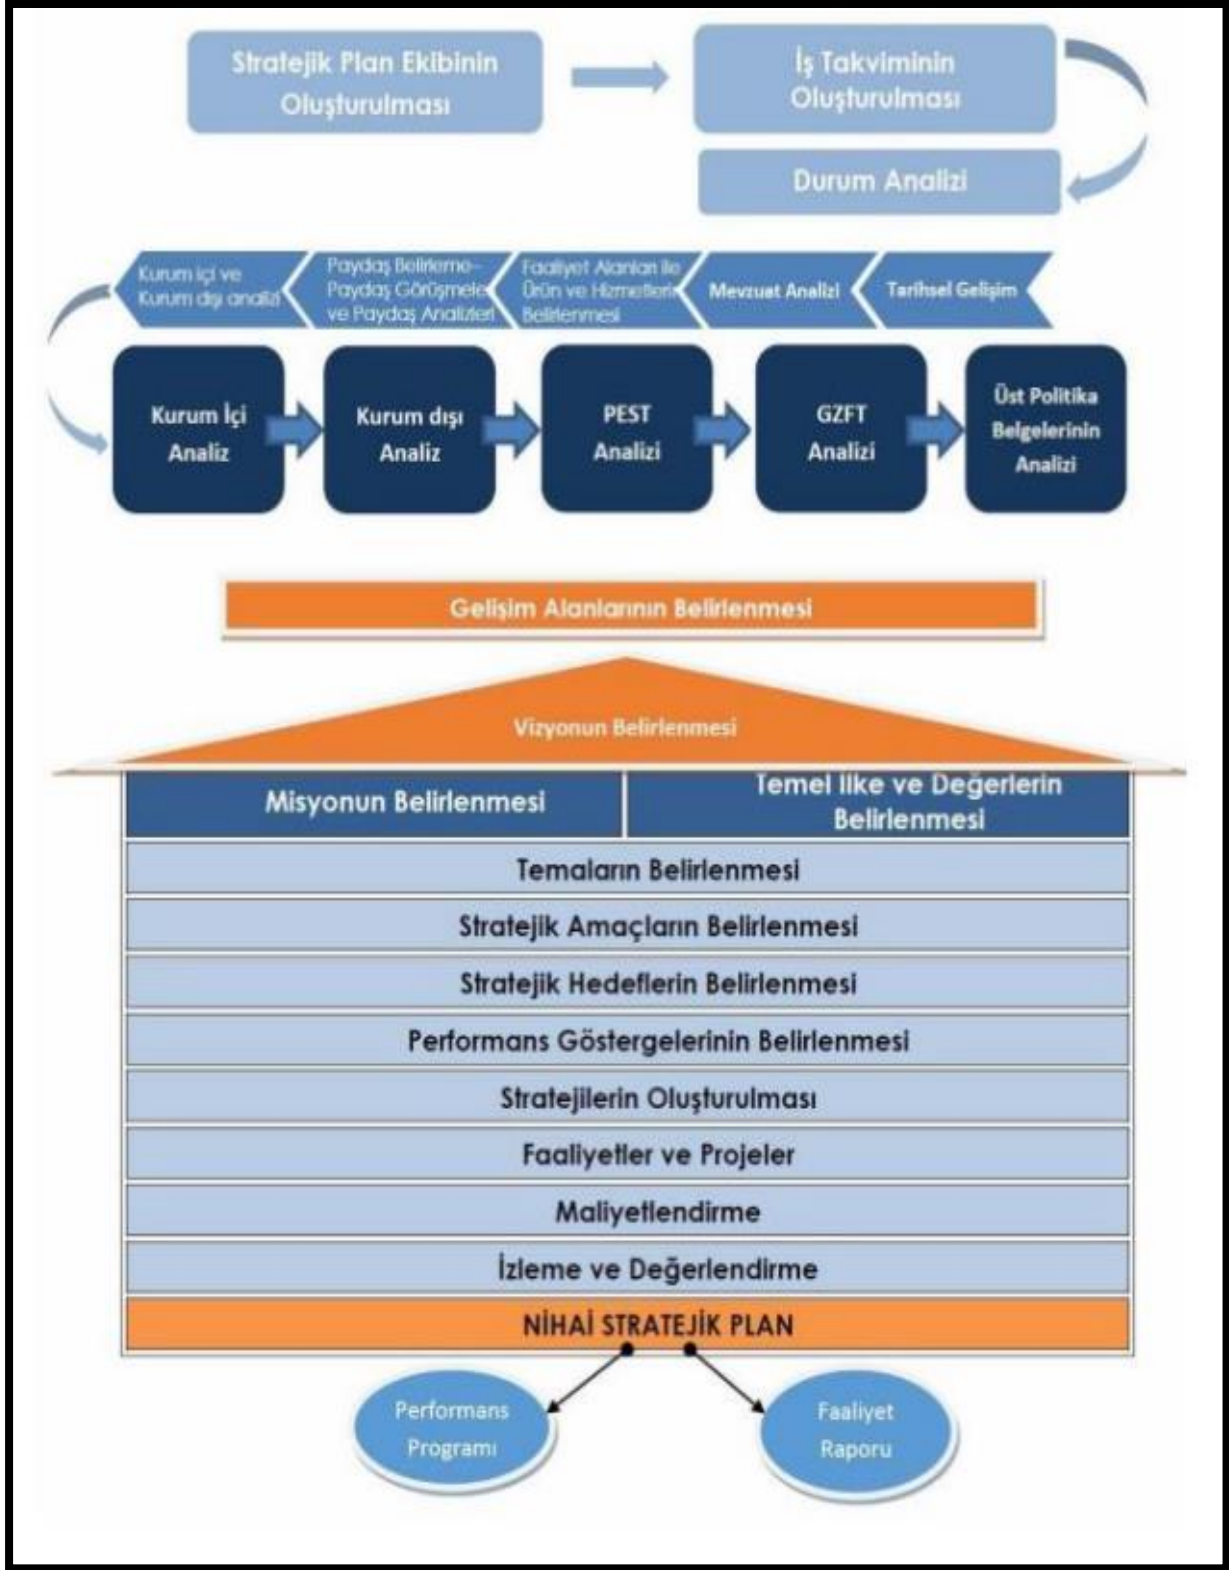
Stratejik Plan Ekibinin Oluşturulması

İş Takviminin Oluşturulması

Durum Analizi

Kurum içi ve Kurum dışı analizi

Paydaş Belirleme-Paydaş Görüşmeleri ve Paydaş Analizleri

Faaliyet Alanları ile Ürün ve Hizmetlerin Belirlenmesi

Mevzuat Analizi

Tarihsel Gelişim

Kurum İçi Analiz

Kurum dışı Analiz

PEST Analizi

GZFT Analizi

Üst Politika Belgelerinin Analizi

Gelişim Alanlarının Belirlenmesi

Vizyonun Belirlenmesi

Misyonun Belirlenmesi

Temel İlke ve Değerlerin Belirlenmesi

Temaların Belirlenmesi

Stratejik Amaçların Belirlenmesi

Stratejik Hedeflerin Belirlenmesi

Performans Göstergelerinin Belirlenmesi

Stratejilerin Oluşturulması

Faaliyetler ve Projeler

Maliyetlendirme

İzleme ve Değerlendirme

NİHAİ STRATEJİK PLAN

Performans Programı

Faaliyet Raporu